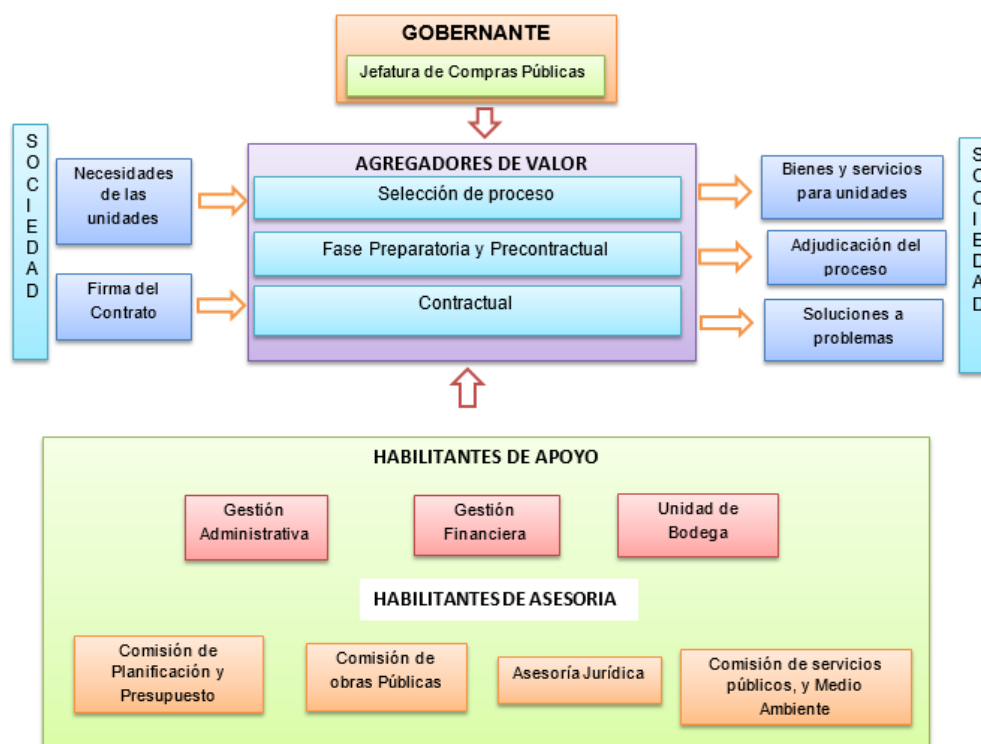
GOBERNANTE

Jefatura de Compras Públicas

S O C I E D A D

Necesidades de las unidades

Firma del Contrato

AGREGADORES DE VALOR

Selección de proceso

Fase Preparatoria y Precontractual

Contractual

Bienes y servicios para unidades

Adjudicación del proceso

Soluciones a problemas

S O C I E D A D

HABILITANTES DE APOYO

Gestión Administrativa

Gestión Financiera

Unidad de Bodega

HABILITANTES DE ASESORIA

Comisión de Planificación y Presupuesto

Comisión de obras Públicas

Asesoría Jurídica

Comisión de servicios públicos, y Medio Ambiente